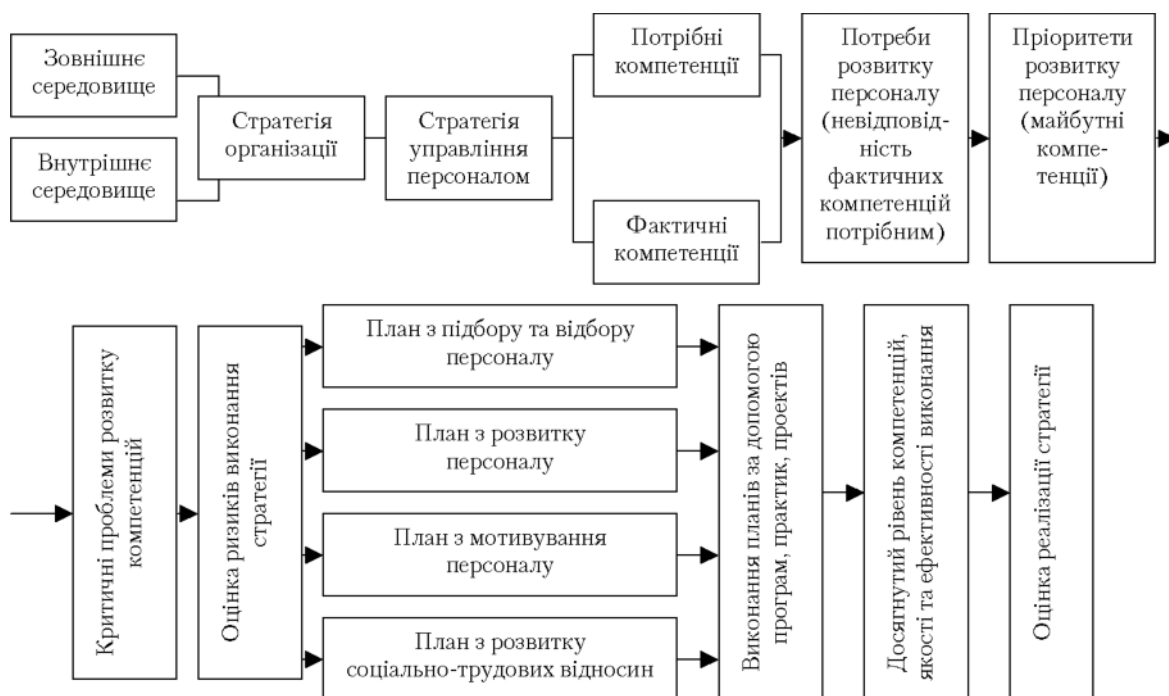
Зовнішнє середовище

Внутрішнє середовище

Стратегія організації

Стратегія управління персоналом

Потрібні компетенції

Фактичні компетенції

Потреби розвитку персоналу (невідповідність фактичних компетенцій потрібним)

Пріоритети розвитку персоналу (майбутні компетенції)

Критичні проблеми розвитку компетенцій

Оцінка ризиків виконання стратегії

План з підбору та відбору персоналу

План з розвитку персоналу

План з мотивування персоналу

План з розвитку соціально-трудових відносин

Виконання планів за допомогою програм, практик, проектів

Досягнутий рівень компетенцій, якості та ефективності виконання

Оцінка реалізації стратегії